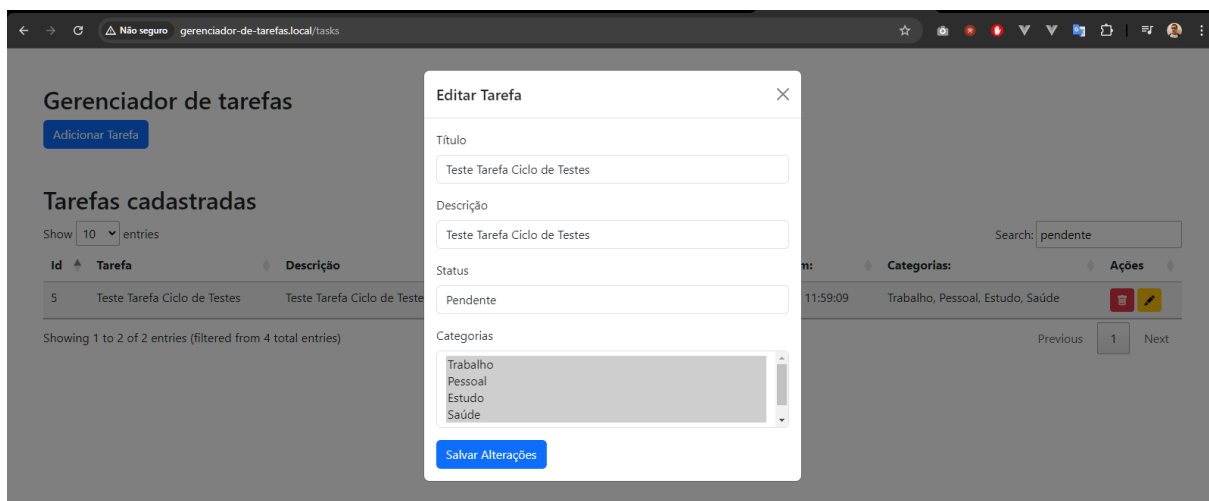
Não seguro gerenciador-de-tarefas.local/tasks

Gerenciador de tarefas

Adicionar Tarefa

Tarefas cadastradas

Show 10 entries

Search: pendente

| Id | Tarefa | Descrição | m: | Categorias: | Ações |
|---|---|---|---|---|---|
| 5 | Teste Tarefa Ciclo de Testes | Teste Tarefa Ciclo de Teste | 11:59:09 | Trabalho, Pessoal, Estudo, Saúde | |

Showing 1 to 2 of 2 entries (filtered from 4 total entries)

Previous 1 Next

Editar Tarefa

Título

Teste Tarefa Ciclo de Testes

Descrição

Teste Tarefa Ciclo de Testes

Status

Pendente

Categorias

Trabalho
Pessoal
Estudo
Saúde

Salvar Alterações